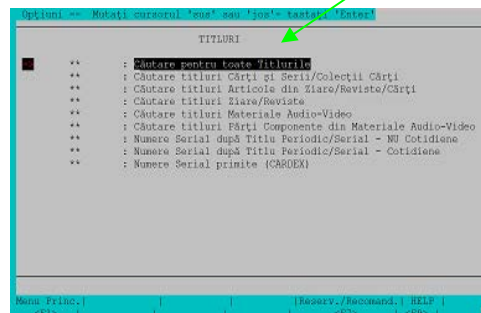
Opţiuni == Mutaţi cursorul 'sus' sau 'jos'- tastaţi 'Enter'

TITLURI

** : Căutare pentru toate Titlurile
** : Căutare titluri Cărţi şi Serii/Colecţii Cărţi
** : Căutare titluri Articole din Ziare/Reviste/Cărţi
** : Căutare titluri Ziare/Reviste
** : Căutare titluri Materiale Audio-Video
** : Căutare titluri Părţi Componente din Materiale Audio-Video
** : Numere Serial după Titlu Periodic/Serial - NU Cotidiene
** : Numere Serial după Titlu Periodic/Serial - Cotidiene
** : Numere Serial primite (CARDEX)

Menu Princ.| | | |Reserv./Recomand.| HELP |
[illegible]